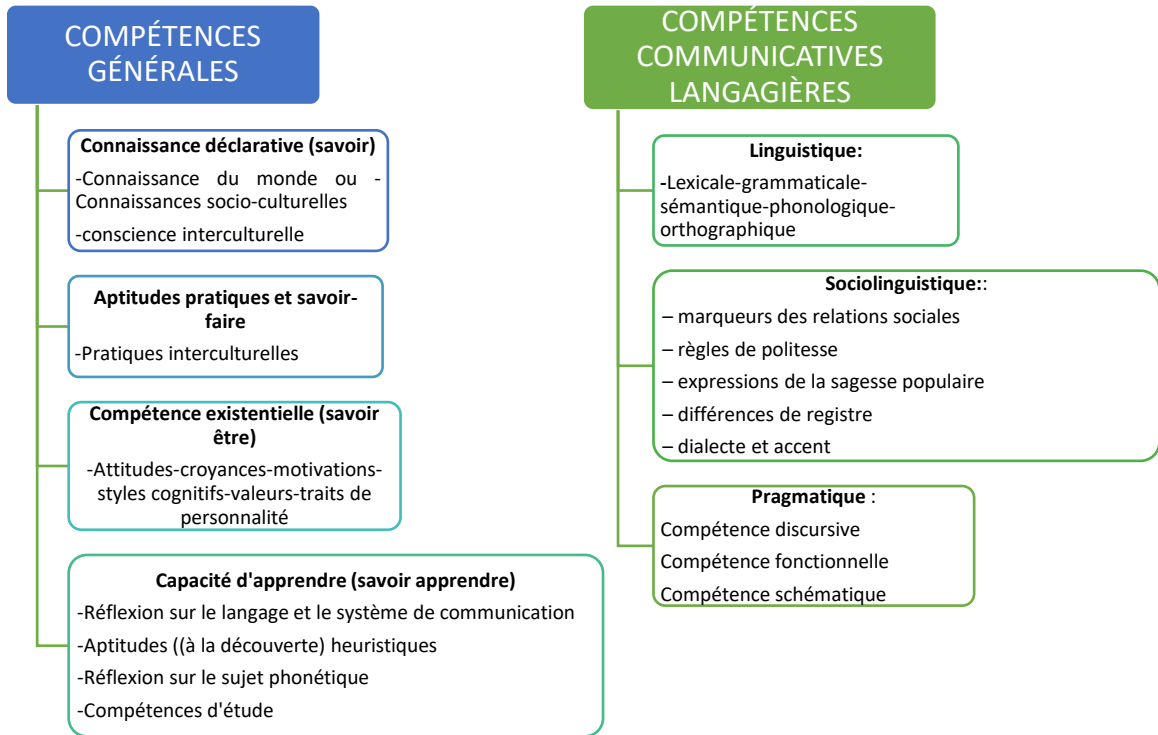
COMPÉTENCES GÉNÉRALES

Connaissance déclarative (savoir)

-Connaissance du monde ou -Connaissances socio-culturelles

-conscience interculturelle

Aptitudes pratiques et savoir-faire

-Pratiques interculturelles

Compétence existentielle (savoir être)

-Attitudes-croyances-motivations-styles cognitifs-valeurs-traits de personnalité

Capacité d'apprendre (savoir apprendre)

-Réflexion sur le langage et le système de communication

-Aptitudes ((à la découverte) heuristiques

-Réflexion sur le sujet phonétique

-Compétences d'étude

COMPÉTENCES COMMUNICATIVES LANGAGIÈRES

Linguistique:

-Lexicale-grammaticale-sémantique-phonologique-orthographique

Sociolinguistique::

– marqueurs des relations sociales

– règles de politesse

– expressions de la sagesse populaire

– différences de registre

– dialecte et accent

Pragmatique :

Compétence discursive

Compétence fonctionnelle

Compétence schématique